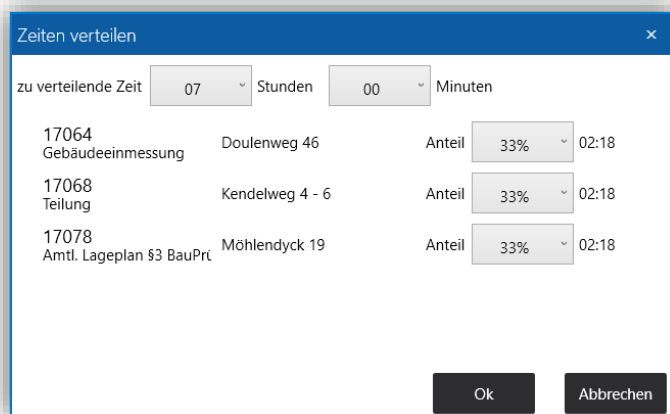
Zeiten verteilen ×

zu verteilende Zeit 07 Stunden 00 Minuten

17064
Gebäudeeinmessung Doulenweg 46 Anteil 33% 02:18

17068
Teilung Kendelweg 4 - 6 Anteil 33% 02:18

17078
Amtl. Lageplan §3 BauPrü Möhlendyck 19 Anteil 33% 02:18

Ok Abbrechen